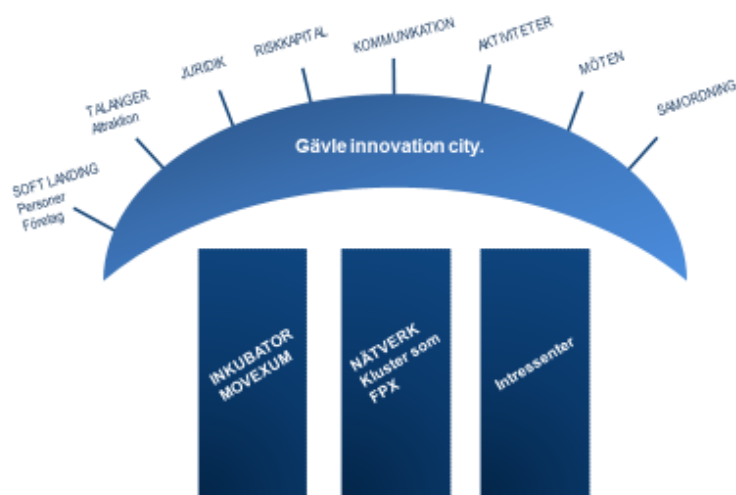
SOFT LANDING
Personer
Företag

TALANGER
Attraktion

JURIDIK

RISKKAPITAL

KOMMUNIKATION

AKTIVITETER

MÖTEN

SAMORDNING

Gävle innovation city.

INKUBATOR
MOVEXUM

NÄTVERK
Kluster som
FPX

Intressenter